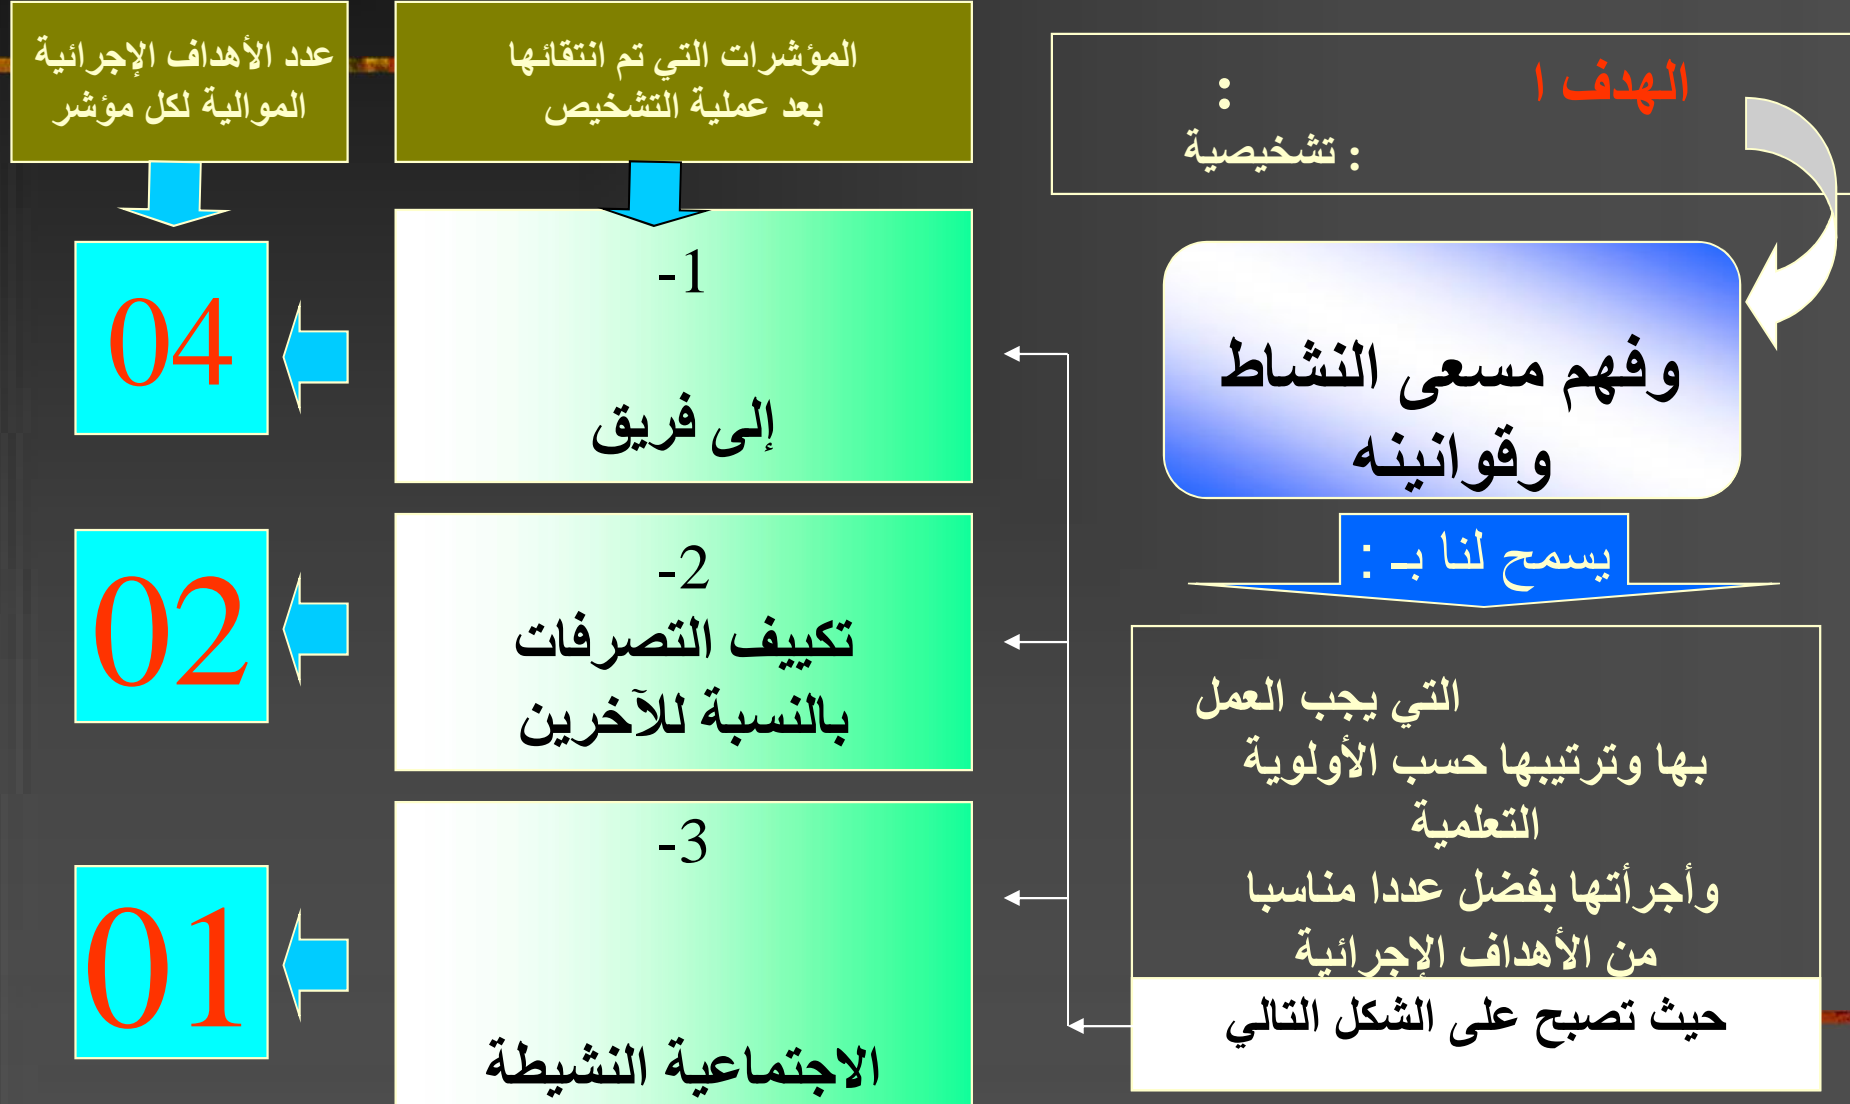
عدد الأهداف الإجرائية الموالية لكل مؤشر

المؤشرات التي تم انتقائها بعد عملية التشخيص

الهدف ا :
: تشخيصية

وفهم مسعى النشاط وقوانينه

يسمح لنا بـ :

التي يجب العمل بها وترتيبها حسب الأولوية التعلمية وأجرأتها بفضل عددا مناسبا من الأهداف الإجرائية

حيث تصبح على الشكل التالي

-1
إلى فريق

04

-2
تكييف التصرفات بالنسبة للآخرين

02

-3
الاجتماعية النشيطة

01